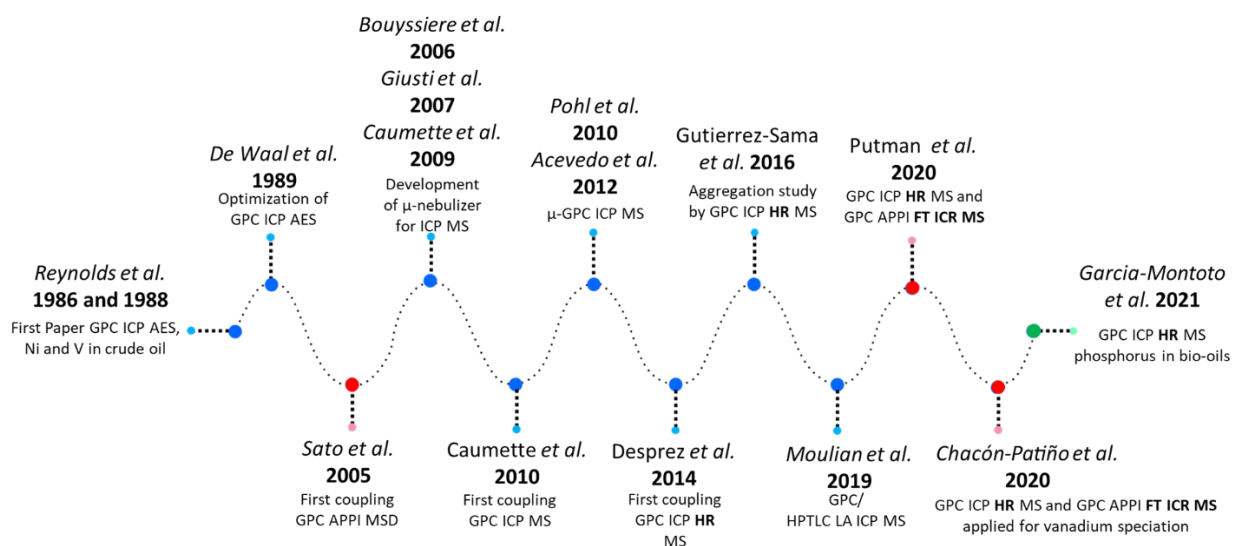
Reynolds et al.
1986 and 1988
First Paper GPC ICP AES, Ni and V in crude oil

De Waal et al.
1989
Optimization of GPC ICP AES

Sato et al.
2005
First coupling GPC APPI MSD

Bouyssiere et al.
2006
Giusti et al.
2007
Caumette et al.
2009
Development of μ-nebulizer for ICP MS

Caumette et al.
2010
First coupling GPC ICP MS

Pohl et al.
2010
Acevedo et al.
2012
μ-GPC ICP MS

Desprez et al.
2014
First coupling GPC ICP HR MS

Gutierrez-Sama et al. 2016
Aggregation study by GPC ICP HR MS

Moulian et al.
2019
GPC/ HPTLC LA ICP MS

Putman et al.
2020
GPC ICP HR MS and GPC APPI FT ICR MS

Chacón-Patiño et al.
2020
GPC ICP HR MS and GPC APPI FT ICR MS applied for vanadium speciation

Garcia-Montoto et al. 2021
GPC ICP HR MS phosphorus in bio-oils